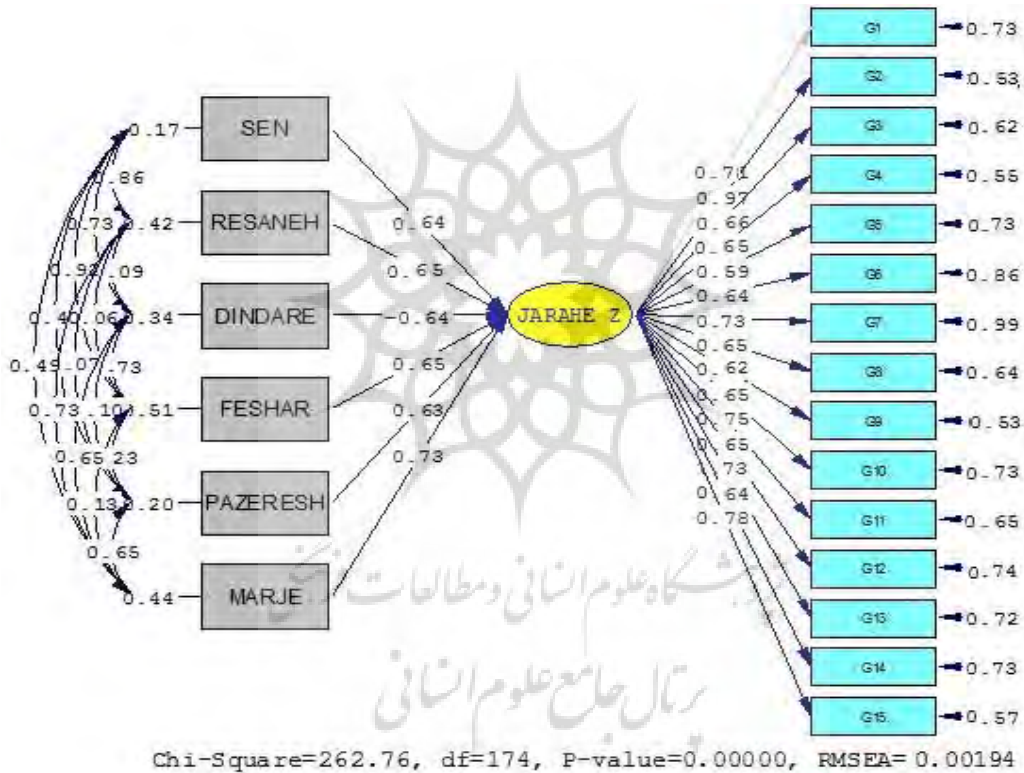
0.17 SEN
0.86
0.73 0.42 RESANEH
0.92 0.09
0.40 0.06 0.34 DINDARE
0.49 0.07 0.73
0.73 0.10 0.51 FESHAR
0.65 0.23
0.13 0.20 PAZERESH
0.65
0.44 MARJE

0.64
0.65
-0.64
0.65
0.63
0.73

JARAHE Z

0.70
0.97
0.66
0.65
0.59
0.64
0.73
0.65
0.62
0.65
0.75
0.65
0.73
0.64
0.78

G1 0.73
G2 0.53
G3 0.62
G4 0.55
G5 0.73
G6 0.86
G7 0.99
G8 0.64
G9 0.53
G10 0.73
G11 0.65
G12 0.74
G13 0.72
G14 0.73
G15 0.57

پژوهشگاه علوم انسانی و مطالعات فرهنگی
پرتال جامع علوم انسانی

Chi-Square=262.76, df=174, P-value=0.00000, RMSEA= 0.00194